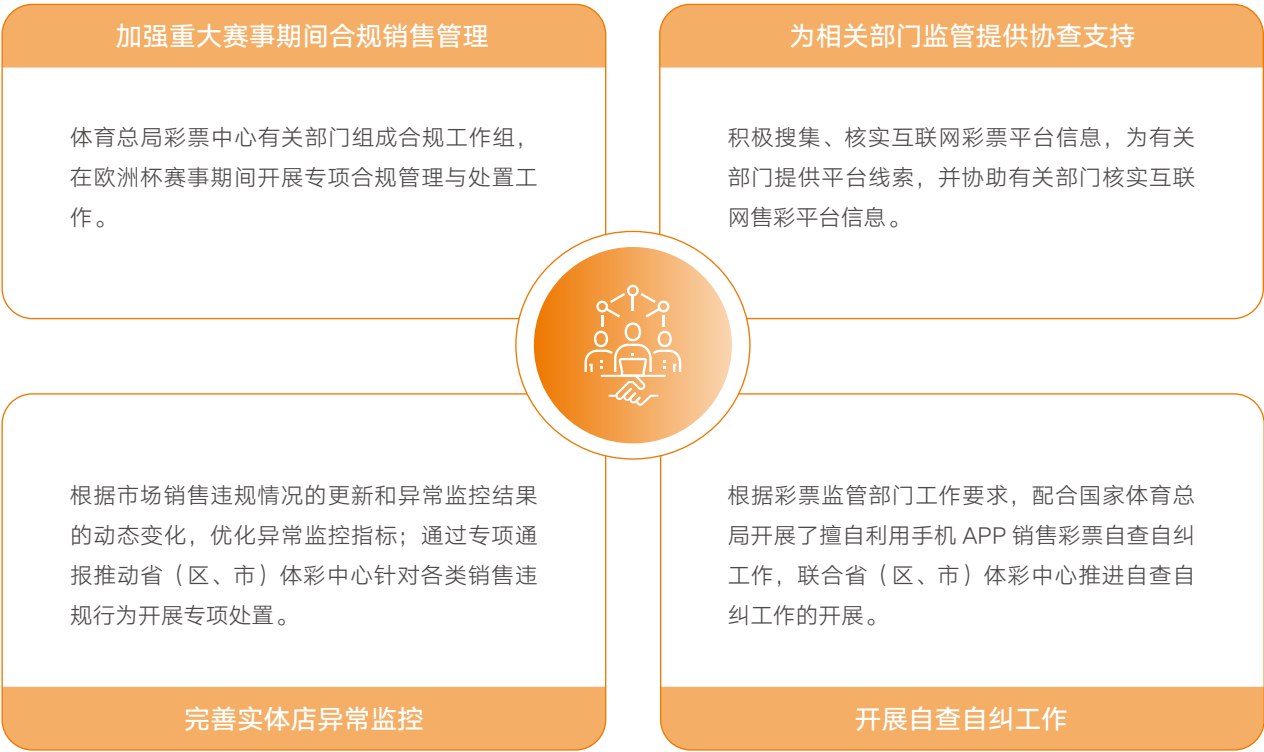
加强重大赛事期间合规销售管理

体育总局彩票中心有关部门组成合规工作组，在欧洲杯赛事期间开展专项合规管理与处置工作。

为相关部门监管提供协查支持

积极搜集、核实互联网彩票平台信息，为有关部门提供平台线索，并协助有关部门核实互联网售彩平台信息。

根据市场销售违规情况的更新和异常监控结果的动态变化，优化异常监控指标；通过专项通报推动省（区、市）体彩中心针对各类销售违规行为开展专项处置。

完善实体店异常监控

根据彩票监管部门工作要求，配合国家体育总局开展了擅自利用手机 APP 销售彩票自查自纠工作，联合省（区、市）体彩中心推进自查自纠工作的开展。

开展自查自纠工作